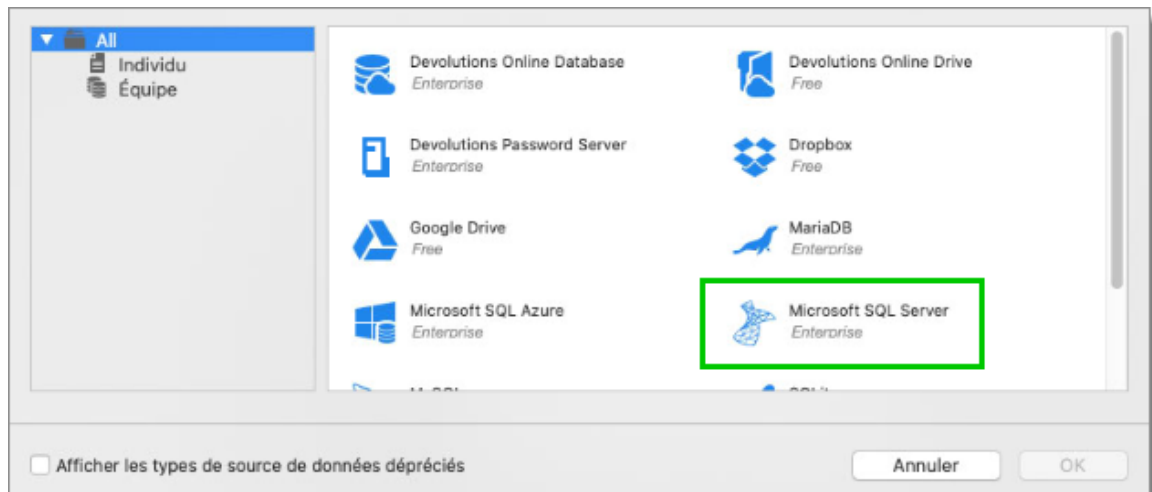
All
Individu
Équipe

Devolutions Online Database
Enterprise

Devolutions Online Drive
Free

Devolutions Password Server
Enterprise

Dropbox
Free

Google Drive
Free

MariaDB
Enterprise

Microsoft SQL Azure
Enterprise

Microsoft SQL Server
Enterprise

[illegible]

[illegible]

Afficher les types de source de données dépréciés

Annuler

OK